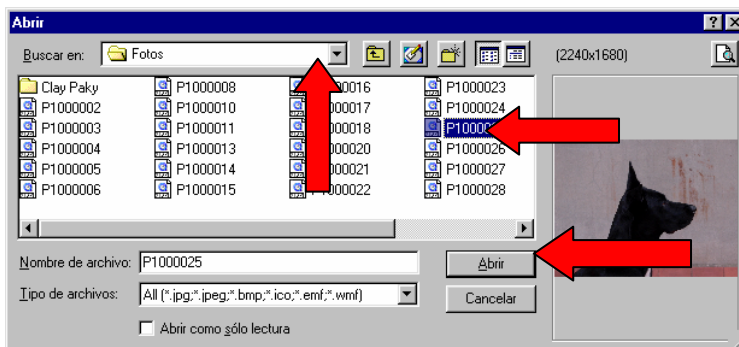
Abrir

? X

Buscar en: Fotos

(2240x1680)

Clay Paky
P1000002
P1000003
P1000004
P1000005
P1000006

P1000008
P1000010
P1000011
P1000013
P1000014
P1000015

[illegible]00016
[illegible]00017
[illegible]00018
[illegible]00020
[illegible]00021
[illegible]00022

P1000023
P1000024
P1000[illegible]
P100002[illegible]
P1000027
P1000028

Nombre de archivo: P1000025

Tipo de archivos: All (*.jpg;*.jpeg;*.bmp;*.ico;*.emf;*.wmf)

Abrir como sólo lectura

Abrir

Cancelar